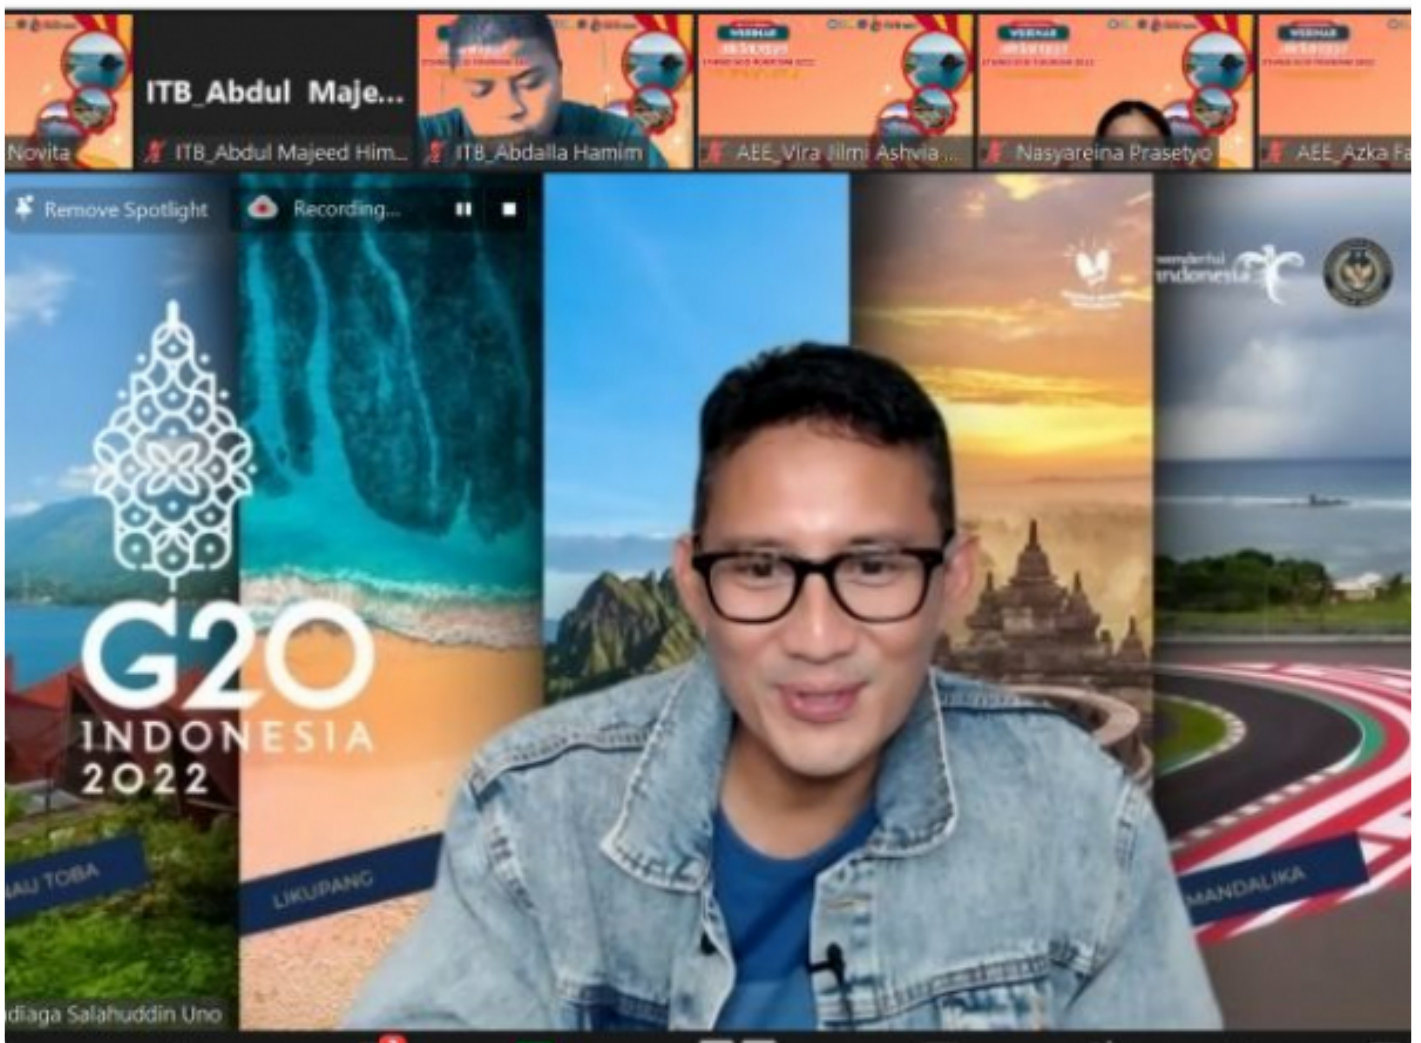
Novita

ITB_Abdul Maje...

ITB_Abdul Majeed Him...

ITB_Abdalla Hamim

AEE_Vira Hilmi Ashvia ...

Nasyareina Prasetyo

AEE_Azka Fa

Remove Spotlight

Recording...

G20 INDONESIA 2022

wonderful indonesia

AU TOBA

LIKUPANG

MANDALIKA

diaga Salahuddin Uno